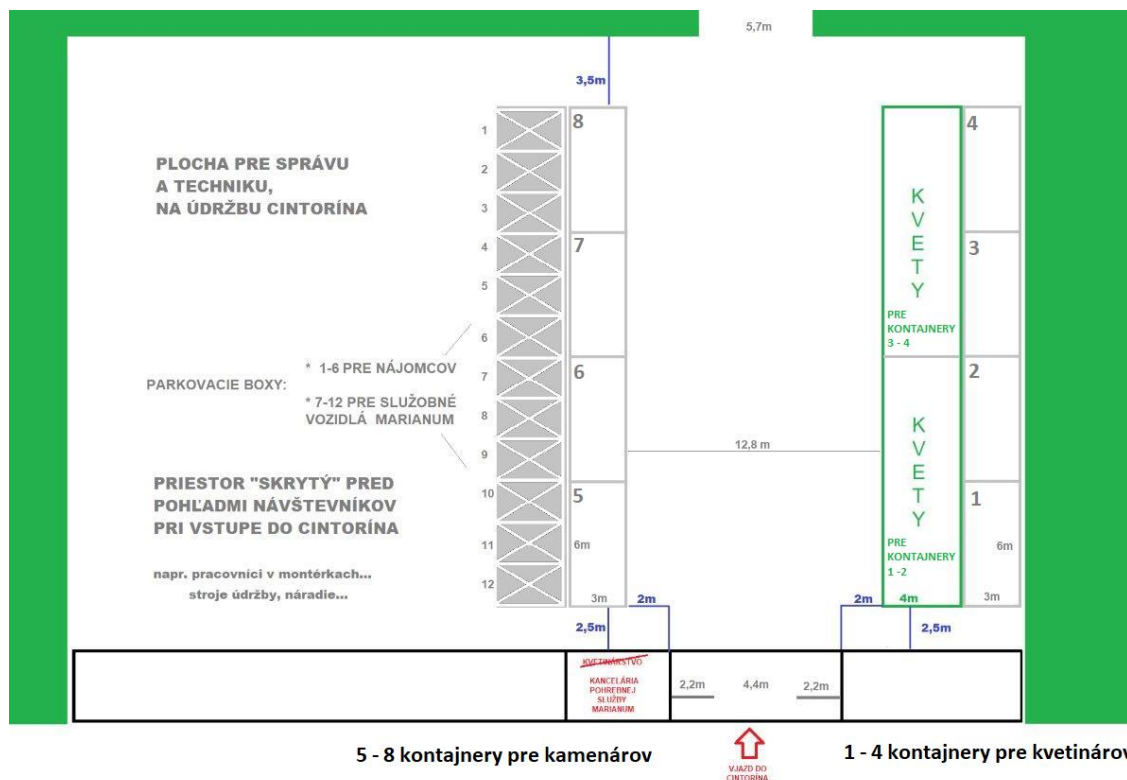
5,7m

3,5m

1
2
3
4
5
6
7
8
9
10
11
12

8
7
6
5

4
3
2
1

PLOCHA PRE SPRÁVU A TECHNIKU, NA ÚDRŽBU CINTORÍNA

K V E T Y

PRE KONTAJNERY 3 - 4

PARKOVACIE BOXY:

* 1-6 PRE NÁJOMCOV

* 7-12 PRE SLUŽOBNÉ VOZIDLÁ MARIANUM

12,8 m

K V E T Y

PRE KONTAJNERY 1 -2

PRIESTOR "SKRYTÝ" PRED POHĽADMI NÁVŠTEVNÍKOV PRI VSTUPE DO CINTORÍNA

napr. pracovníci v montérkach... stroje údržby, náradie...

6m
6m

3m
2m
2m
4m
3m

2,5m
2,5m

KVETINÁRSTVO

KANCELÁRIA POHREBNEJ SLUŽBY MARIANUM

2,2m
4,4m
2,2m

5 - 8 kontajnery pre kamenárov

VJAZD DO CINTORÍNA

1 - 4 kontajnery pre kvetinárov